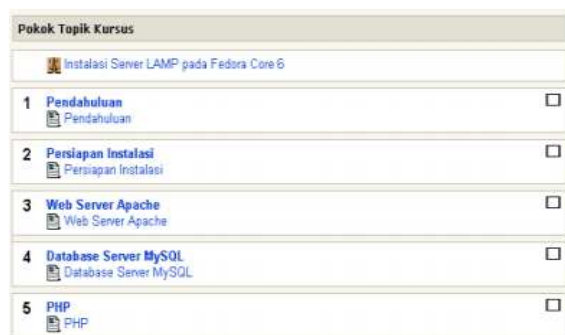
Pokok Topik Kursus

Instalasi Server LAMP pada Fedora Core 6

1 Pendahuluan
Pendahuluan

2 Persiapan Instalasi
Persiapan Instalasi

3 Web Server Apache
Web Server Apache

4 Database Server MySQL
Database Server MySQL

5 PHP
PHP